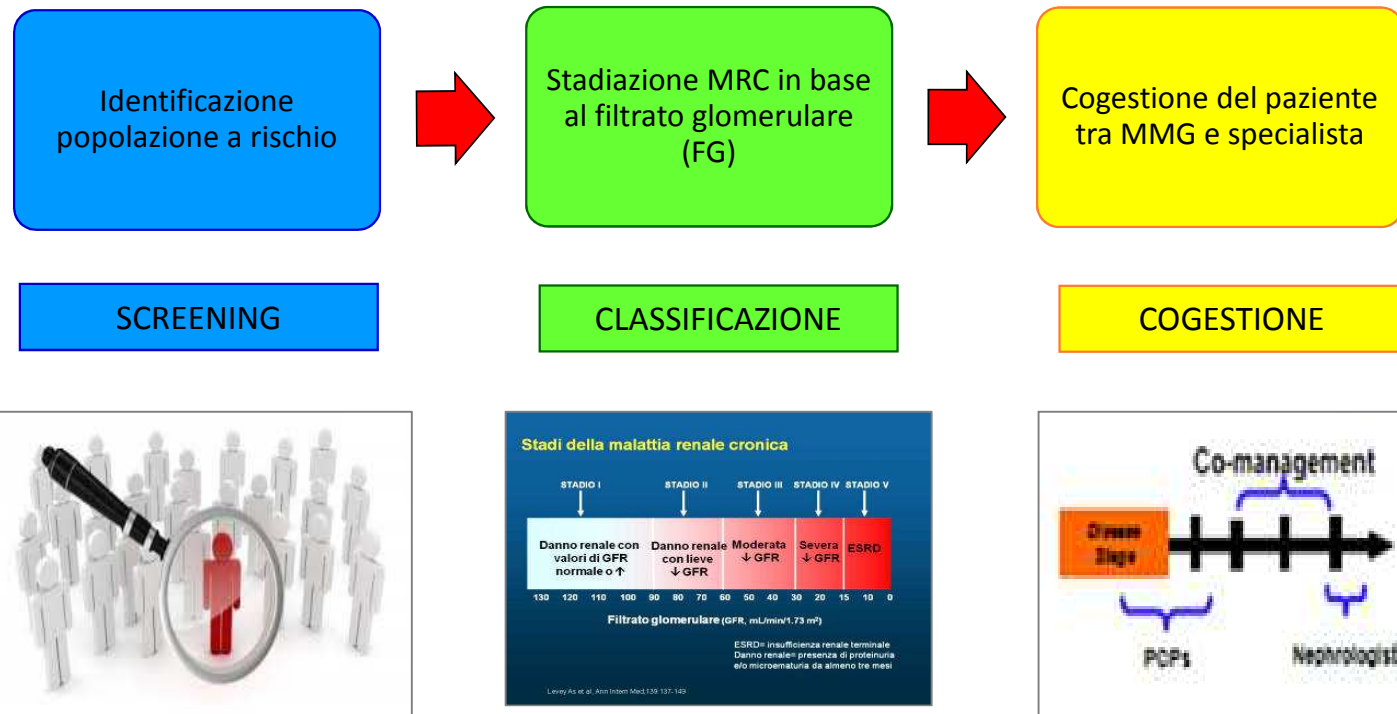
Identificazione popolazione a rischio

Stadiazione MRC in base al filtrato glomerulare (FG)

Cogestione del paziente tra MMG e specialista

SCREENING

CLASSIFICAZIONE

COGESTIONE

Stadi della malattia renale cronica

STADIO I

STADIO II

STADIO III

STADIO IV

STADIO V

Danno renale con valori di GFR normale o ↑

Danno renale con lieve ↓ GFR

Moderata ↓ GFR

Severa ↓ GFR

ESRD

130 120 110 100 90 80 70 60 50 40 30 20 15 10 0

Filtrato glomerulare (GFR, mL/min/1.73 m²)

ESRD= insufficienza renale terminale
Danno renale= presenza di proteinuria e/o microematuria da almeno tre mesi

Levey As et al, Ann Intern Med,139:137-149

Co-management

Disease Stage

PCPs

Nephrologist